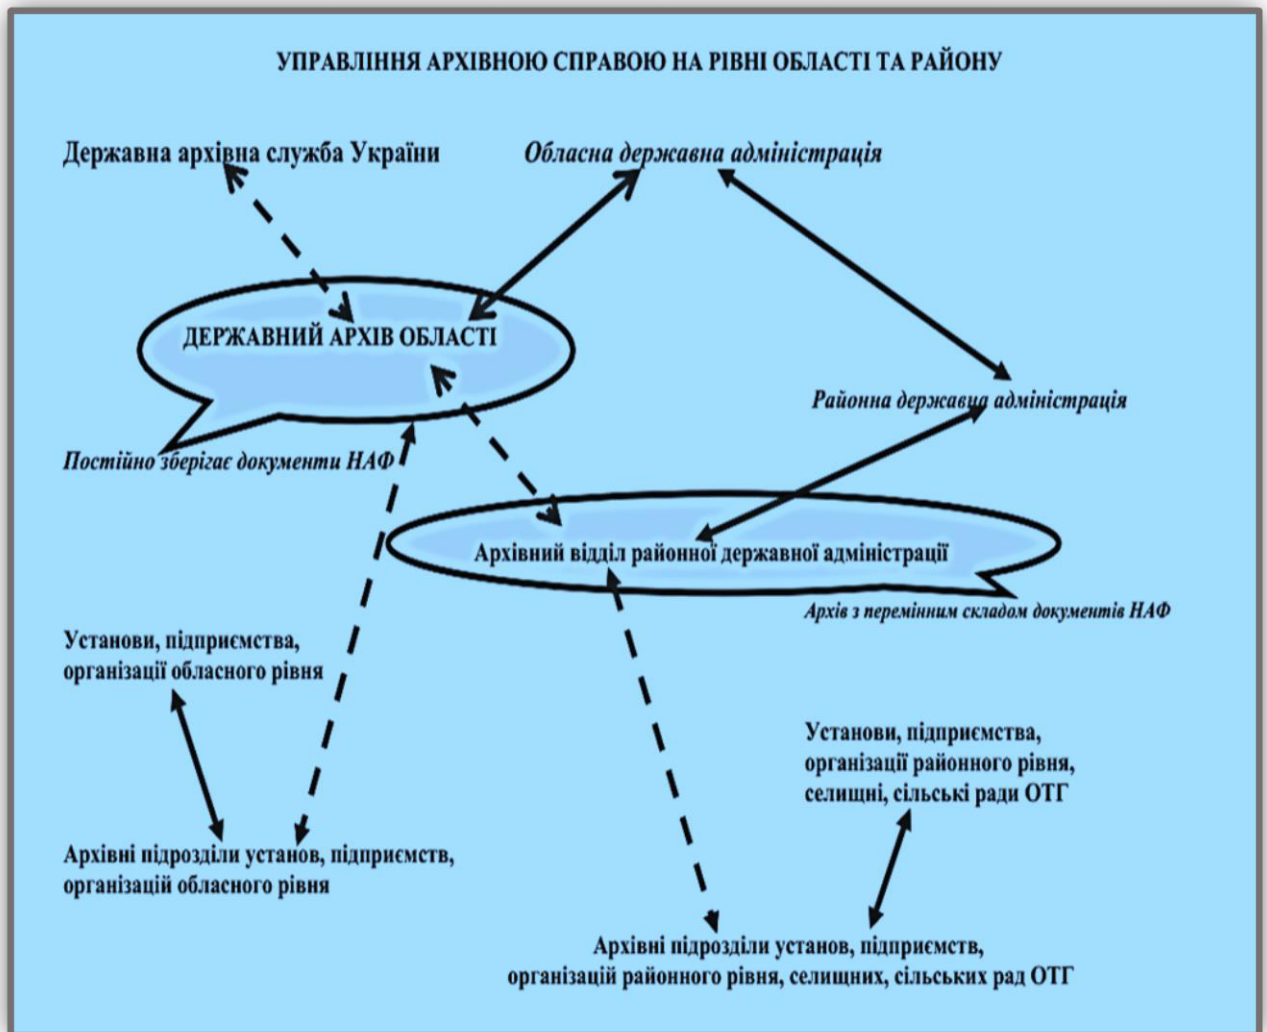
УПРАВЛІННЯ АРХІВНОЮ СПРАВОЮ НА РІВНІ ОБЛАСТІ ТА РАЙОНУ

Державна архівна служба України

Обласна державна адміністрація

ДЕРЖАВНИЙ АРХІВ ОБЛАСТІ

Постійно зберігає документи НАФ

Районна державна адміністрація

Архівний відділ районної державної адміністрації

Архів з перемінним складом документів НАФ

Установи, підприємства, організації обласного рівня

Архівні підрозділи установ, підприємств, організацій обласного рівня

Установи, підприємства, організації районного рівня, селищні, сільські ради ОТГ

Архівні підрозділи установ, підприємств, організацій районного рівня, селищних, сільських рад ОТГ